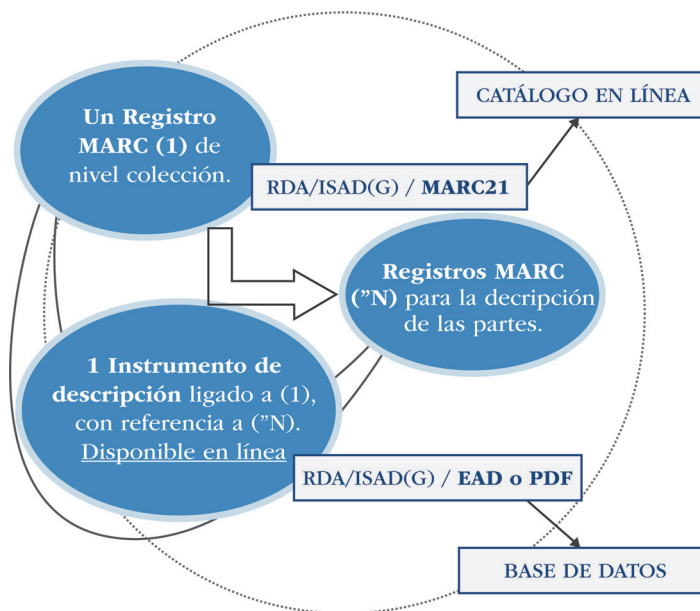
Un Registro MARC (1) de nivel colección.

CATÁLOGO EN LÍNEA

RDA/ISAD(G) / MARC21

Registros MARC ("N) para la decripción de las partes.

1 Instrumento de descripción ligado a (1), con referencia a ("N). Disponible en línea

RDA/ISAD(G) / EAD o PDF

BASE DE DATOS